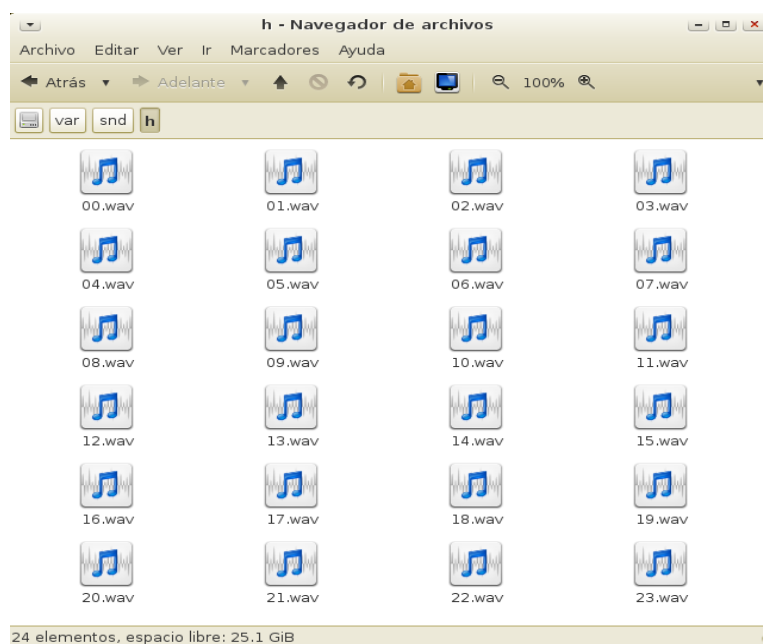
h - Navegador de archivos

Archivo Editar Ver Ir Marcadores Ayuda

Atrás Adelante 100%

var snd h

00.wav 01.wav 02.wav 03.wav
04.wav 05.wav 06.wav 07.wav
08.wav 09.wav 10.wav 11.wav
12.wav 13.wav 14.wav 15.wav
16.wav 17.wav 18.wav 19.wav
20.wav 21.wav 22.wav 23.wav

24 elementos, espacio libre: 25.1 GiB